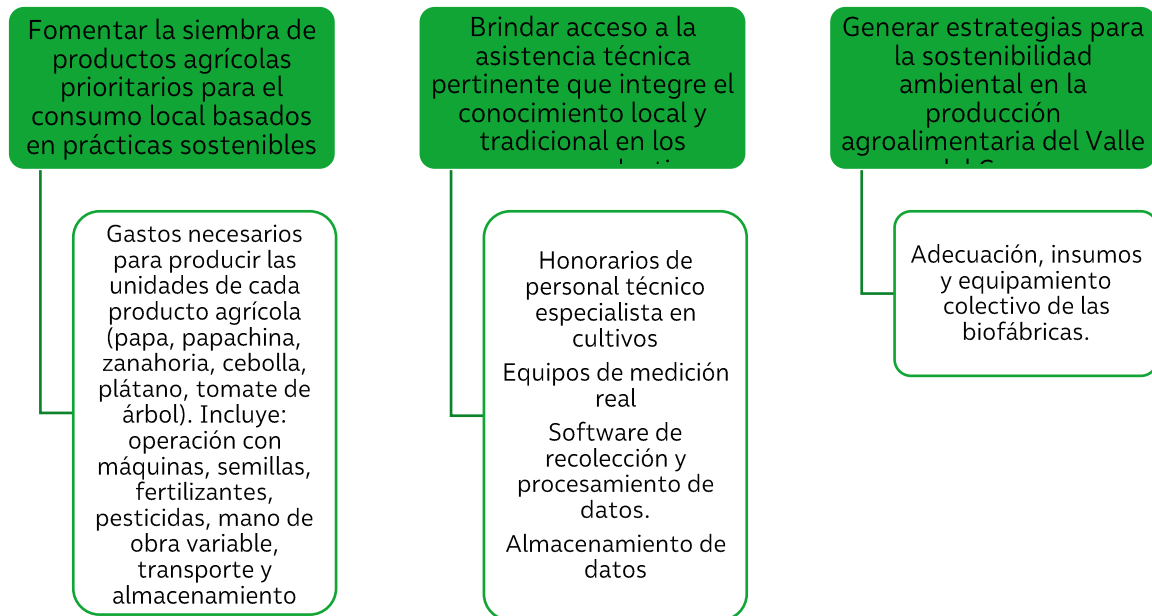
Fomentar la siembra de productos agrícolas prioritarios para el consumo local basados en prácticas sostenibles

Gastos necesarios para producir las unidades de cada producto agrícola (papa, papachina, zanahoria, cebolla, plátano, tomate de árbol). Incluye: operación con máquinas, semillas, fertilizantes, pesticidas, mano de obra variable, transporte y almacenamiento

Brindar acceso a la asistencia técnica pertinente que integre el conocimiento local y tradicional en los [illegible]

Honorarios de personal técnico especialista en cultivos

Equipos de medición real

Software de recolección y procesamiento de datos.

Almacenamiento de datos

Generar estrategias para la sostenibilidad ambiental en la producción agroalimentaria del Valle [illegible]

Adecuación, insumos y equipamiento colectivo de las biofábricas.